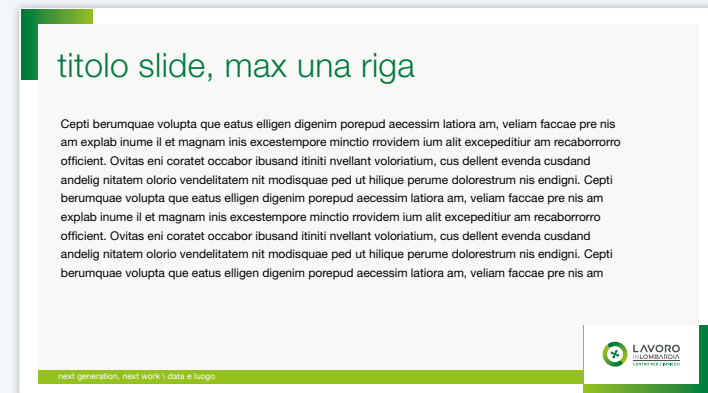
titolo slide, max una riga

Cepti berumquae volupta que eatus elligen digenim porepud aecessim latiora am, veliam faccae pre nis am explab inume il et magnam inis excestempore minctio rrovidem ium alit excepeditiur am recaborrorro officient. Ovitas eni coratet occabor ibusand itiniti nvellant voloriatium, cus dellent evenda cusdand andelig nitatem olorio vendelitatem nit modisquae ped ut hilique perume dolorestrum nis endigni. Cepti berumquae volupta que eatus elligen digenim porepud aecessim latiora am, veliam faccae pre nis am explab inume il et magnam inis excestempore minctio rrovidem ium alit excepeditiur am recaborrorro officient. Ovitas eni coratet occabor ibusand itiniti nvellant voloriatium, cus dellent evenda cusdand andelig nitatem olorio vendelitatem nit modisquae ped ut hilique perume dolorestrum nis endigni. Cepti berumquae volupta que eatus elligen digenim porepud aecessim latiora am, veliam faccae pre nis am

next generation, next work \ data e luogo

LAVORO IN LOMBARDIA CENTRO PER L'IMPIEGO